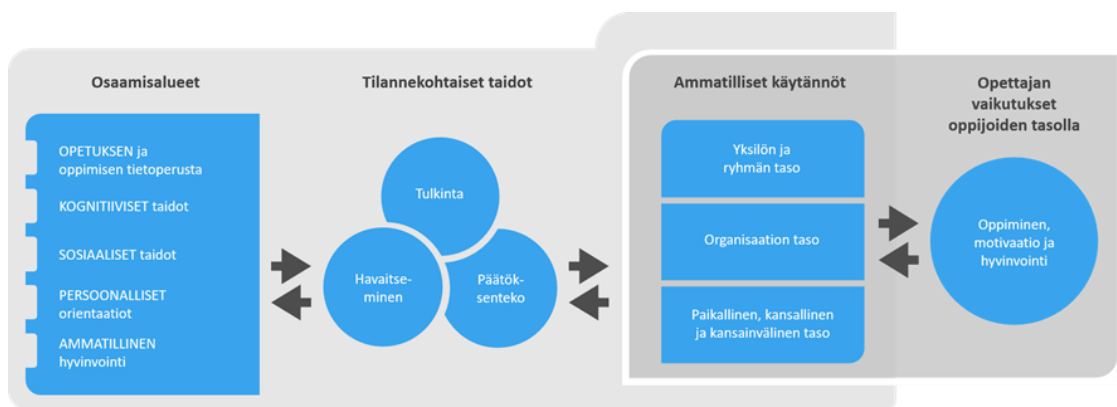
Osaamisalueet

OPETUKSEN ja oppimisen tietoperusta

KOGNITIIVISET taidot

SOSIAALISET taidot

PERSOONALLISET orientaatiot

AMMATILLINEN hyvinvointi

Tilannekohtaiset taidot

Tulkinta

Havaitseminen

Päätöksenteko

Ammatilliset käytännöt

Yksilön ja ryhmän taso

Organisaation taso

Paikallinen, kansallinen ja kansainvälinen taso

Opettajan vaikutukset oppijoiden tasolla

Oppiminen, motivaatio ja hyvinvointi